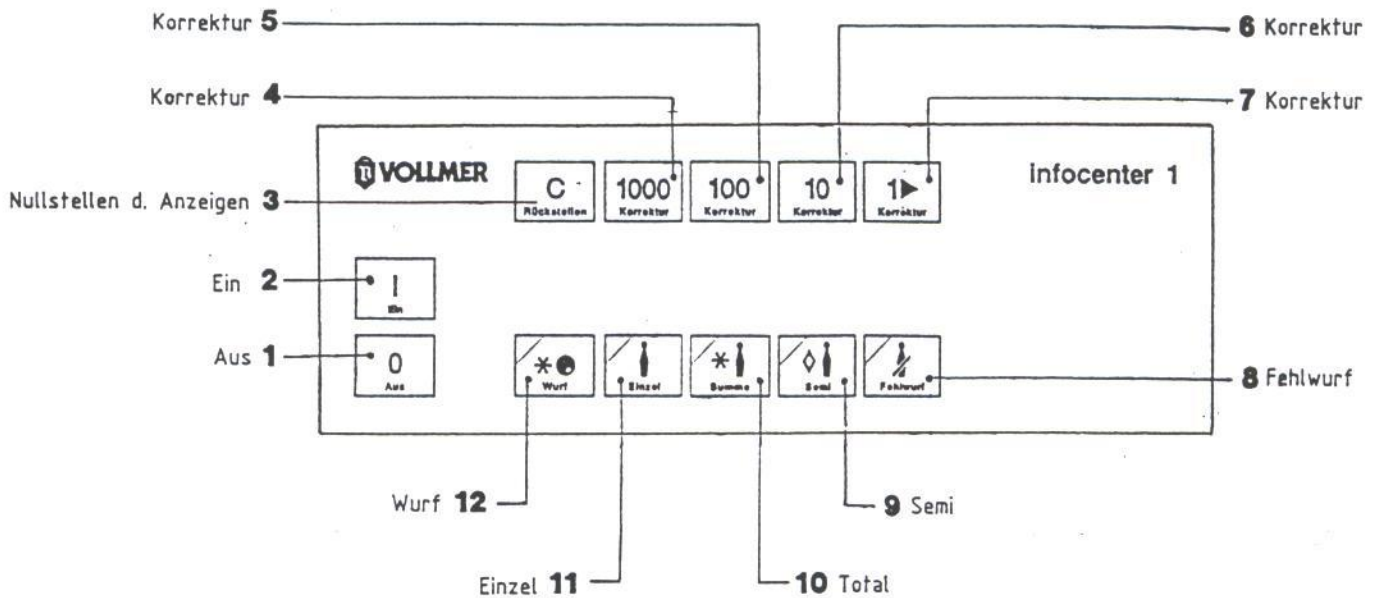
Korrektur **5**

**6** Korrektur

Korrektur **4**

**7** Korrektur

VOLLMER

Infocenter 1

Nullstellen d. Anzeigen **3**

C
Rückstellen

1000
Korrektur

100
Korrektur

10
Korrektur

1▶
Korrektur

Ein **2**

I
Ein

Aus **1**

0
Aus

Wurf

Einzel

Summe

Semi

Fehlwurf

**8** Fehlwurf

Wurf **12**

**9** Semi

Einzel **11**

**10** Total